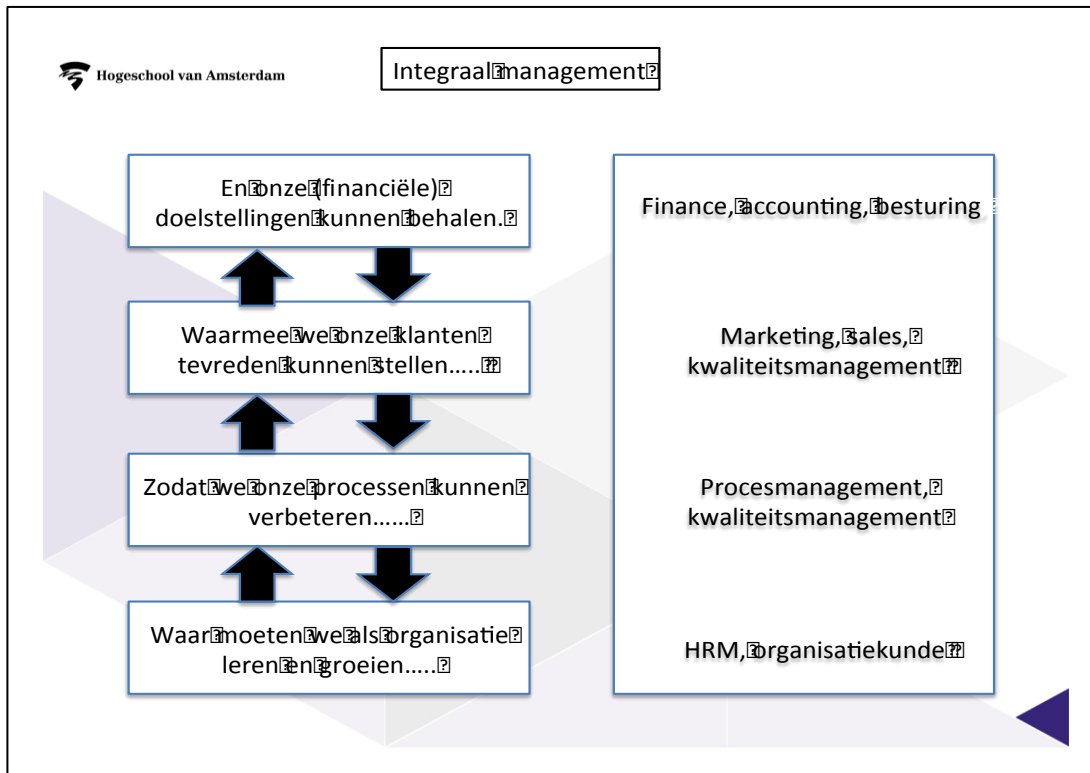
Hogeschool van Amsterdam

Integraal management

En onze (financiële) doelstellingen kunnen behalen.

Waarmee we onze klanten tevreden kunnen stellen…..

Zodat we onze processen kunnen verbeteren……

Waar moeten we als organisatie leren en groeien…..

Finance, accounting, besturing

Marketing, sales, kwaliteitsmanagement

Procesmanagement, kwaliteitsmanagement

HRM, organisatiekunde